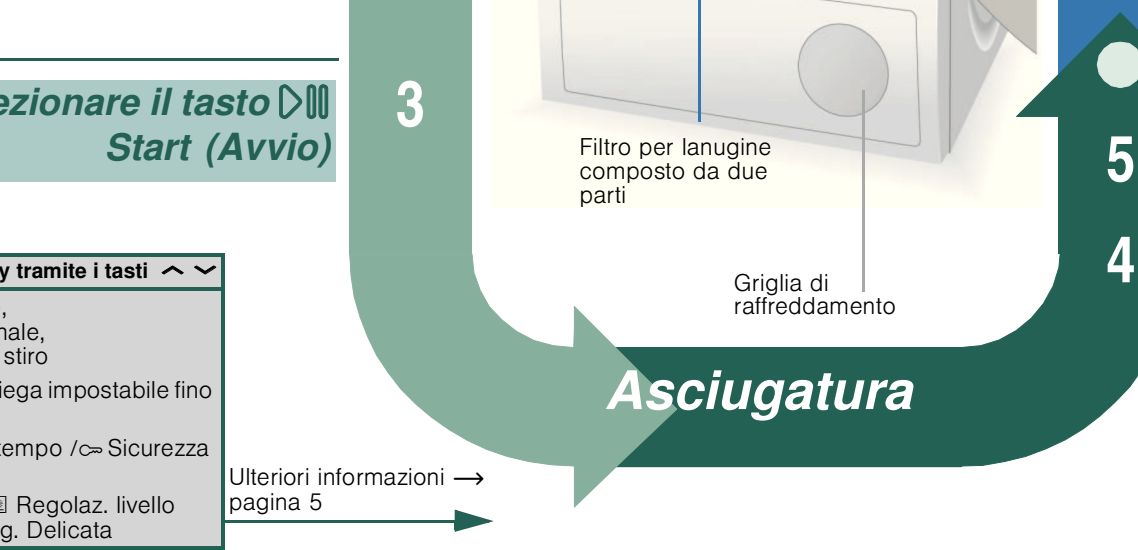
ezionare il tasto ▷II Start (Avvio)

3

Filtro per lanugine composto da due parti

Griglia di raffreddamento

5

4

Asciugatura

y tramite i tasti ︿ ﹀

,
nale,
stiro

iega impostabile fino

tempo / Sicurezza

Regolaz. livello
g. Delicata

Ulteriori informazioni ⟶ pagina 5